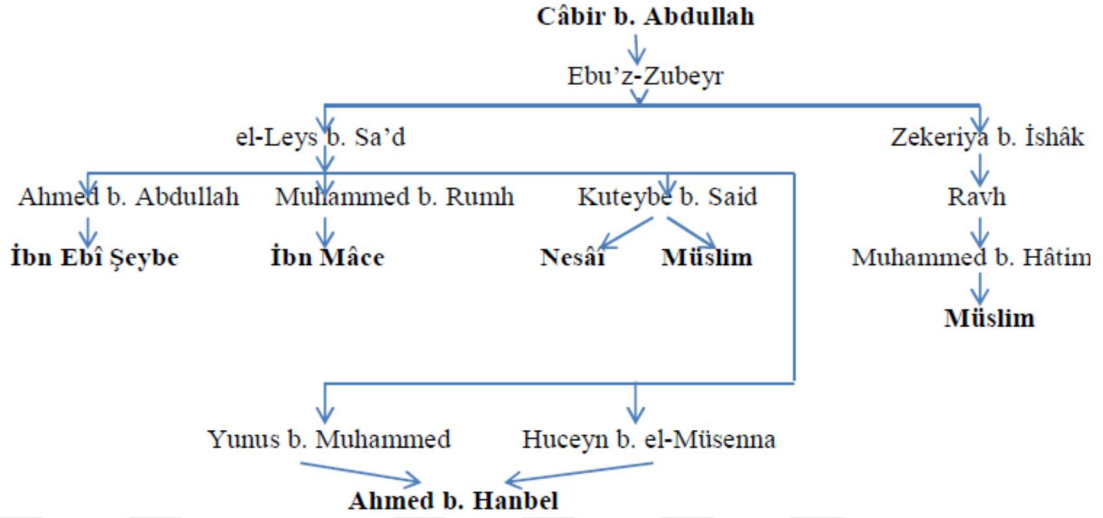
Câbir b. Abdullah

Ebu'z-Zubeyr

el-Leys b. Sa'd

Zekeriya b. İshâk

Ahmed b. Abdullah

Muhammed b. Rumh

Kuteybe b. Said

Ravh

İbn Ebî Şeybe

İbn Mâce

Nesâî

Müslim

Muhammed b. Hâtim

Müslim

Yunus b. Muhammed

Huceyn b. el-Müsenna

Ahmed b. Hanbel